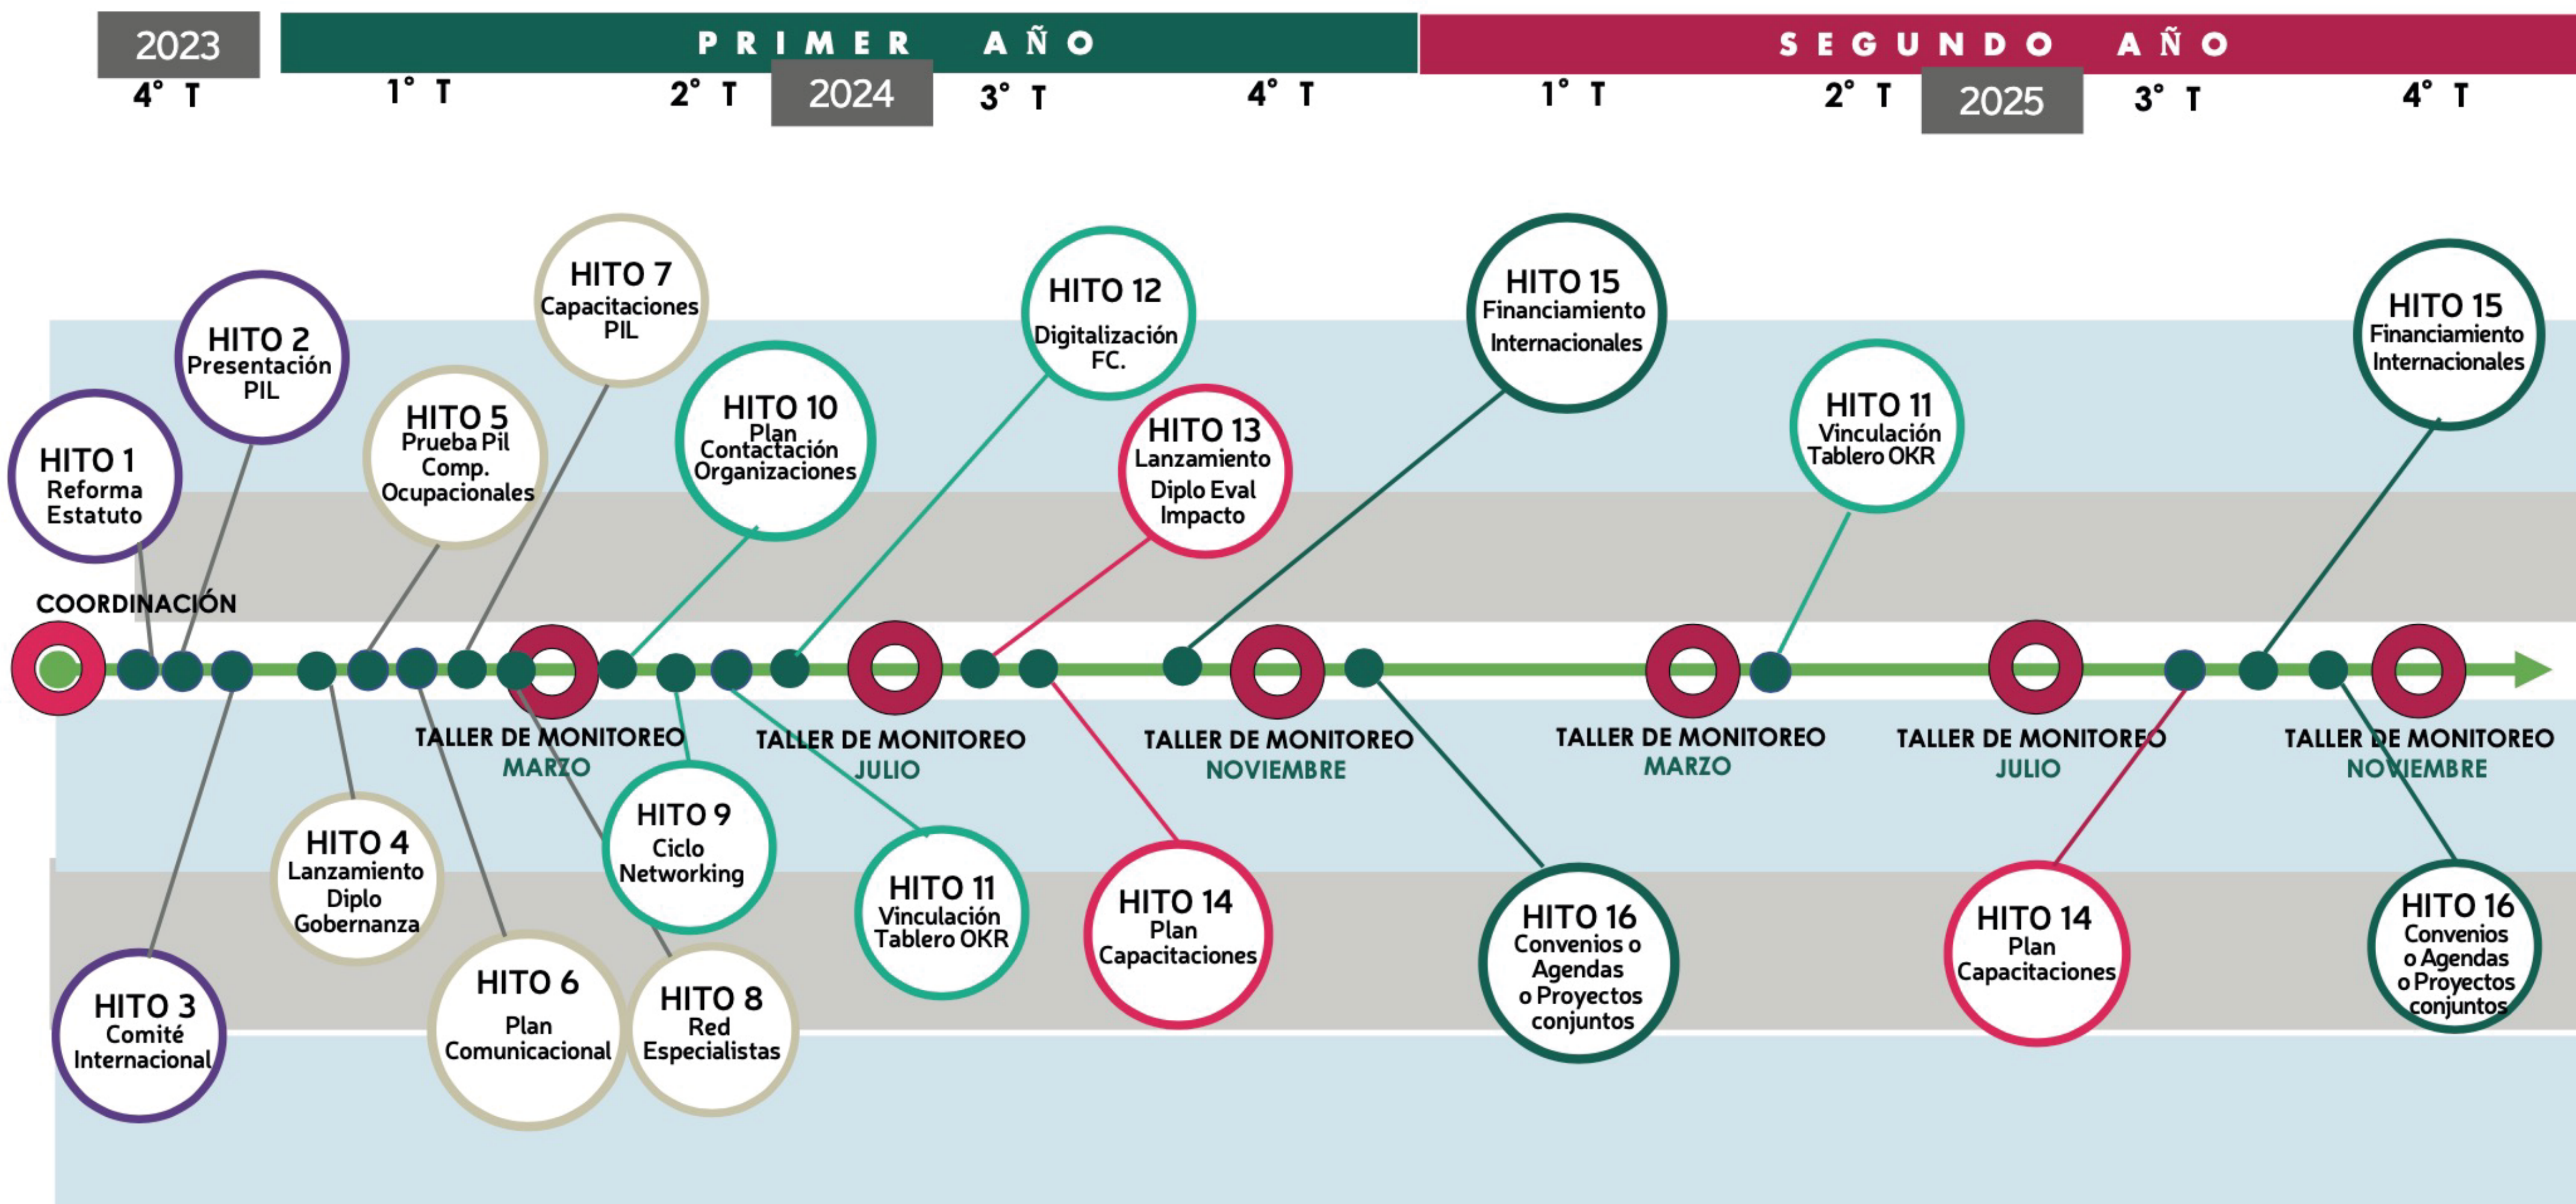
2023

PRIMER AÑO

SEGUNDO AÑO

4° T

1° T

2° T

2024

3° T

4° T

1° T

2° T

2025

3° T

4° T

HITO 7
Capacitaciones PIL

HITO 12
Digitalización FC.

HITO 15
Financiamiento Internacionales

HITO 15
Financiamiento Internacionales

HITO 2
Presentación PIL

HITO 5
Prueba Pil Comp. Ocupacionales

HITO 10
Plan Contactación Organizaciones

HITO 13
Lanzamiento Diplo Eval Impacto

HITO 11
Vinculación Tablero OKR

HITO 1
Reforma Estatuto

COORDINACIÓN

TALLER DE MONITOREO
MARZO

TALLER DE MONITOREO
JULIO

TALLER DE MONITOREO
NOVIEMBRE

TALLER DE MONITOREO
MARZO

TALLER DE MONITOREO
JULIO

TALLER DE MONITOREO
NOVIEMBRE

HITO 9
Ciclo Networking

HITO 4
Lanzamiento Diplo Gobernanza

HITO 11
Vinculación Tablero OKR

HITO 14
Plan Capacitaciones

HITO 16
Convenios o Agendas o Proyectos conjuntos

HITO 14
Plan Capacitaciones

HITO 16
Convenios o Agendas o Proyectos conjuntos

HITO 3
Comité Internacional

HITO 6
Plan Comunicacional

HITO 8
Red Especialistas